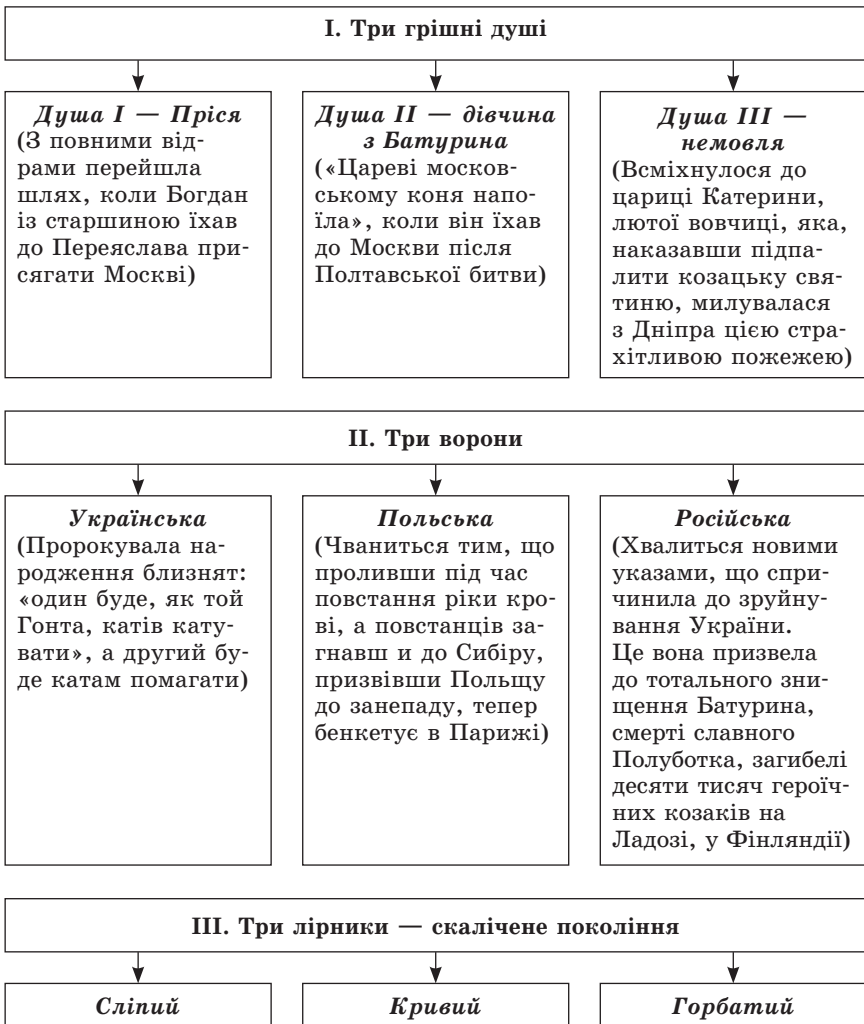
І. Три грішні душі

*Душа І — Пріся*
(З повними відрами перейшла шлях, коли Богдан із старшиною їхав до Переяслава присягати Москві)

*Душа ІІ — дівчина з Батурина*
(«Цареві московському коня напоїла», коли він їхав до Москви після Полтавської битви)

*Душа ІІІ — немовля*
(Всміхнулося до цариці Катерини, лютої вовчиці, яка, наказавши підпалити козацьку святиню, милувалася з Дніпра цією страхітливою пожежею)

ІІ. Три ворони

*Українська*
(Пророкувала народження близнят: «один буде, як той Гонта, катів катувати», а другий буде катам помагати)

*Польська*
(Чваниться тим, що проливши під час повстання ріки крові, а повстанців загнавш и до Сибіру, призвівши Польщу до занепаду, тепер бенкетує в Парижі)

*Російська*
(Хвалиться новими указами, що спричинила до зруйнування України. Це вона призвела до тотального знищення Батурина, смерті славного Полуботка, загибелі десяти тисяч героїчних козаків на Ладозі, у Фінляндії)

ІІІ. Три лірники — скалічене покоління

*Сліпий*

*Кривий*

*Горбатий*